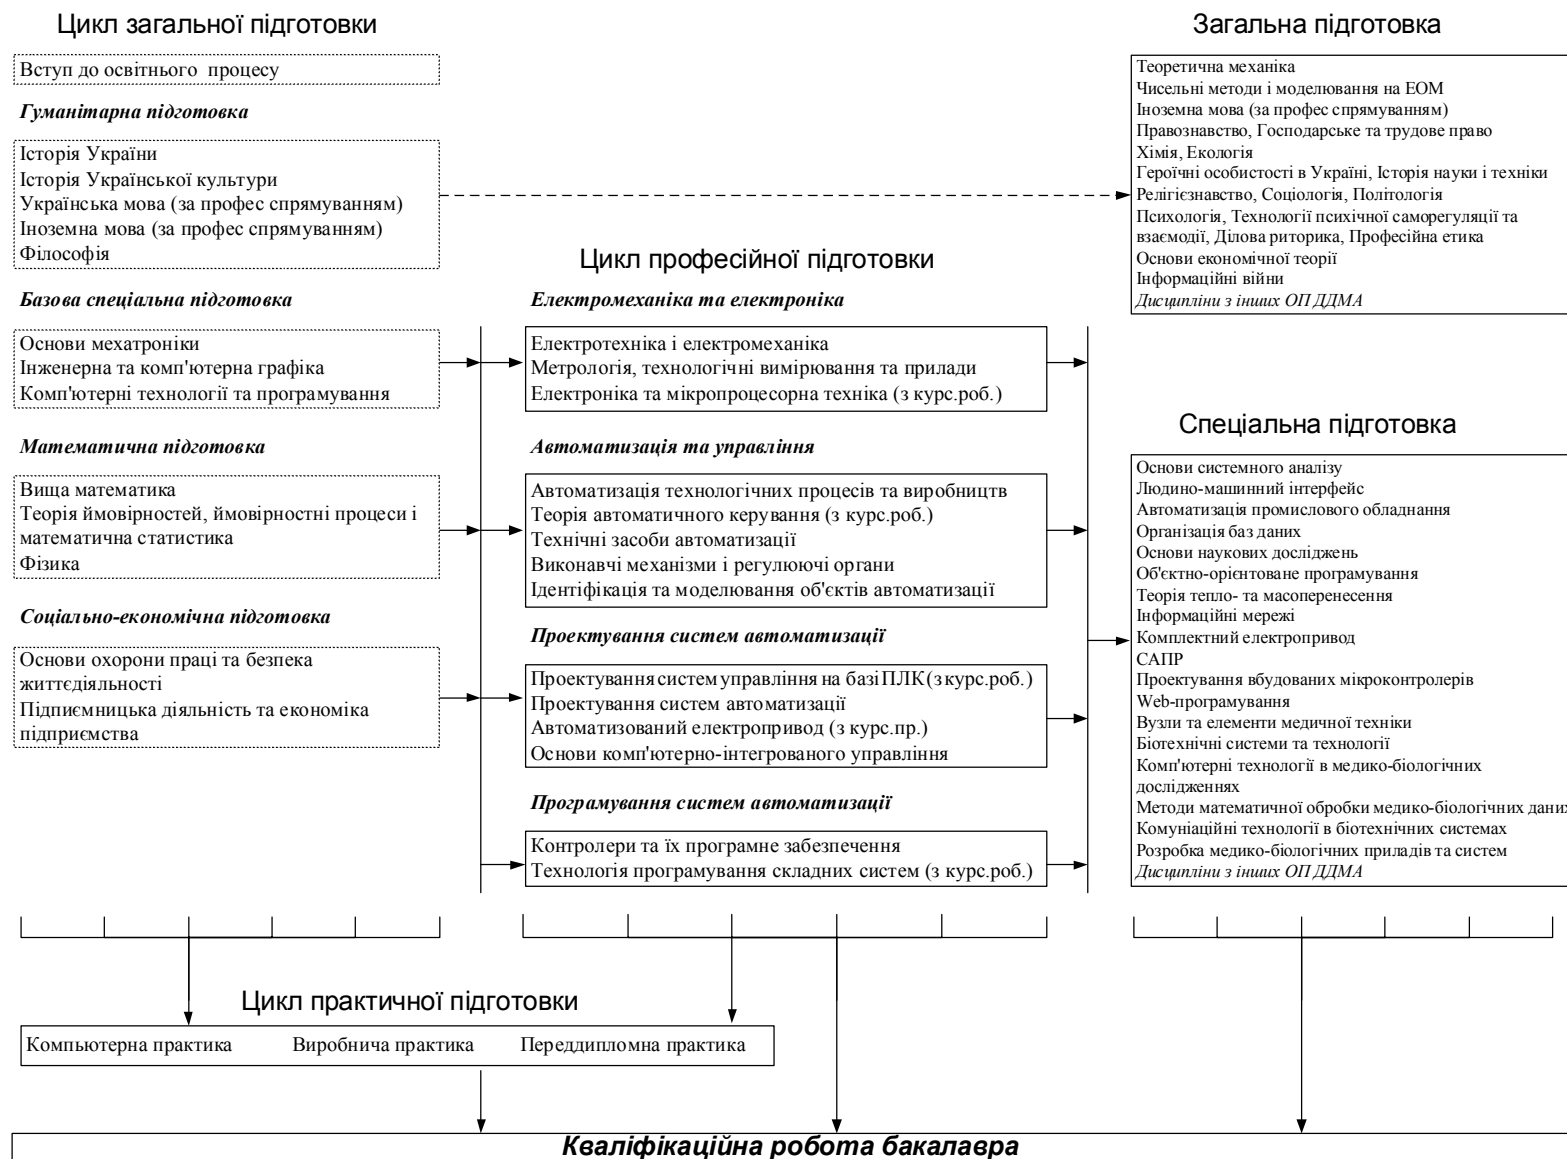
Цикл загальної підготовки

Вступ до освітнього процесу

*Гуманітарна підготовка*

Історія України
Історія Української культури
Українська мова (за профес спрямуванням)
Іноземна мова (за профес спрямуванням)
Філософія

*Базова спеціальна підготовка*

Основи мехатроніки
Інженерна та комп'ютерна графіка
Комп'ютерні технології та програмування

*Математична підготовка*

Вища математика
Теорія ймовірностей, ймовірностні процеси і математична статистика
Фізика

*Соціально-економічна підготовка*

Основи охорони праці та безпека життєдіяльності
Підпиємницька діяльність та економіка підприємства

Цикл професійної підготовки

*Електромеханіка та електроніка*

Електротехніка і електромеханіка
Метрологія, технологічні вимірювання та прилади
Електроніка та мікропроцесорна техніка (з курс.роб.)

*Автоматизація та управління*

Автоматизація технологічних процесів та виробництв
Теорія автоматичного керування (з курс.роб.)
Технічні засоби автоматизації
Виконавчі механізми і регулюючі органи
Ідентифікація та моделювання об'єктів автоматизації

*Проектування систем автоматизації*

Проектування систем управління на базі ПЛК (з курс.роб.)
Проектування систем автоматизації
Автоматизований електропривод (з курс.пр.)
Основи комп'ютерно-інтегрованого управління

*Програмування систем автоматизації*

Контролери та їх програмне забезпечення
Технологія програмування складних систем (з курс.роб.)

Загальна підготовка

Теоретична механіка
Чисельні методи і моделювання на ЕОМ
Іноземна мова (за профес спрямуванням)
Правознавство, Господарське та трудове право
Хімія, Екологія
Героїчні особистості в Україні, Історія науки і техніки
Релігієзнавство, Соціологія, Політологія
Психологія, Технології психічної саморегуляції та взаємодії, Ділова риторика, Професійна етика
Основи економічної теорії
Інформаційні війни
*Дисципліни з інших ОП ДДМА*

Спеціальна підготовка

Основи системного аналізу
Людино-машинний інтерфейс
Автоматизація промислового обладнання
Організація баз даних
Основи наукових досліджень
Об'єктно-орієнтоване програмування
Теорія тепло- та масоперенесення
Інформаційні мережі
Комплектний електропривод
САПР
Проектування вбудованих мікроконтролерів
Web-програмування
Вузли та елементи медичної техніки
Біотехнічні системи та технології
Комп'ютерні технології в медико-біологічних дослідженнях
Методи математичної обробки медико-біологічних даних
Комуніаційні технології в біотехнічних системах
Розробка медико-біологічних приладів та систем
*Дисципліни з інших ОП ДДМА*

Цикл практичної підготовки

Компьютерна практика Виробнича практика Переддипломна практика

***Кваліфікаційна робота бакалавра***